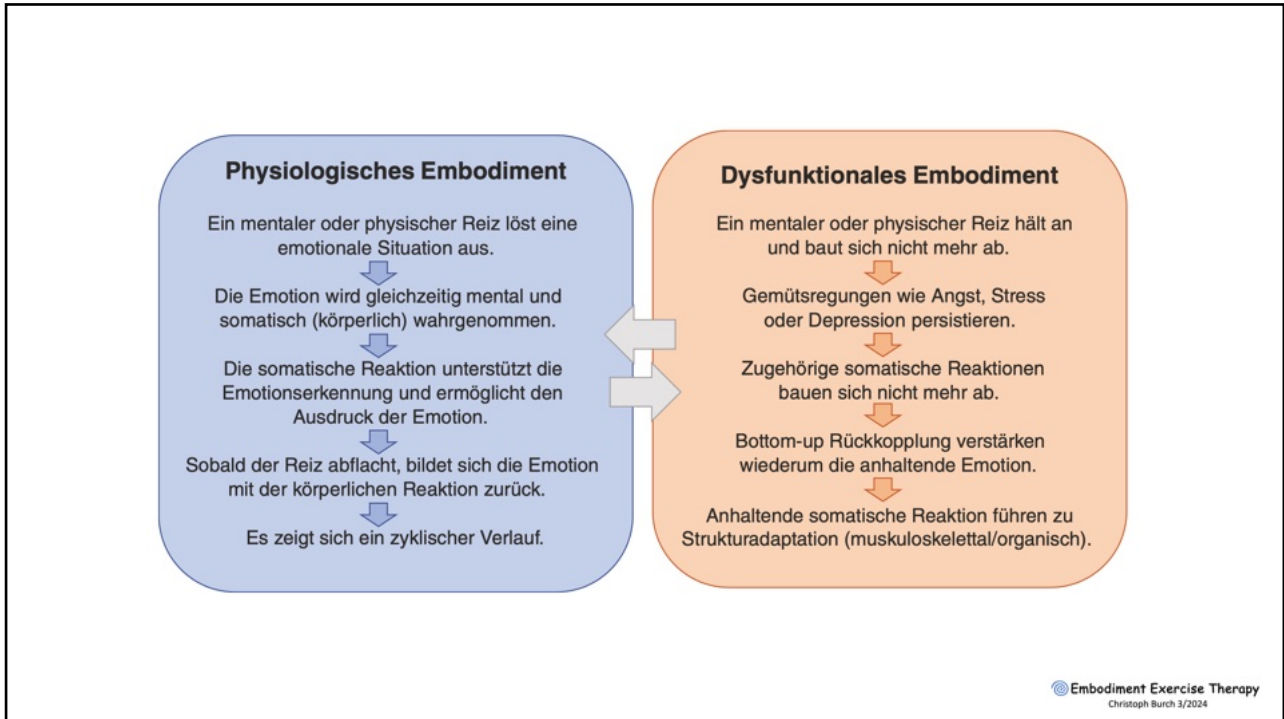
Physiologisches Embodiment

Ein mentaler oder physischer Reiz löst eine emotionale Situation aus.

Die Emotion wird gleichzeitig mental und somatisch (körperlich) wahrgenommen.

Die somatische Reaktion unterstützt die Emotionserkennung und ermöglicht den Ausdruck der Emotion.

Sobald der Reiz abflacht, bildet sich die Emotion mit der körperlichen Reaktion zurück.

Es zeigt sich ein zyklischer Verlauf.

Dysfunktionales Embodiment

Ein mentaler oder physischer Reiz hält an und baut sich nicht mehr ab.

Gemütsregungen wie Angst, Stress oder Depression persistieren.

Zugehörige somatische Reaktionen bauen sich nicht mehr ab.

Bottom-up Rückkopplung verstärken wiederum die anhaltende Emotion.

Anhaltende somatische Reaktion führen zu Strukturadaptation (muskuloskelettal/organisch).

Embodiment Exercise Therapy
Christoph Burch 3/2024